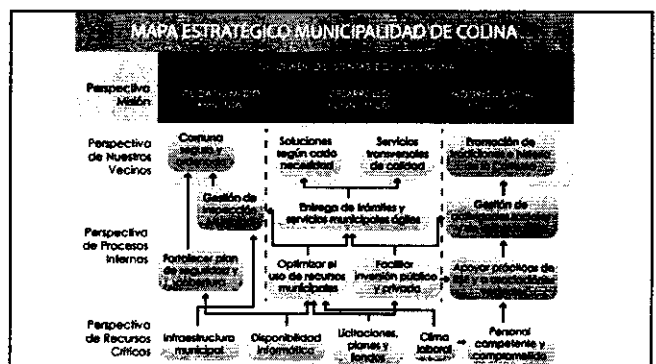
MAPA ESTRATÉGICO MUNICIPALIDAD DE COLINA

Perspectiva Misión

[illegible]

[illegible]

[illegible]

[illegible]

Perspectiva de Nuestros Vecinos

Comuna segura y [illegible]

Soluciones según cada necesidad

Servicios transversales de calidad

Promoción de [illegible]

Perspectiva de Procesos Internos

Gestión de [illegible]

Entrega de trámites y servicios municipales ágiles

Gestión de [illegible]

Fortalecer plan de seguridad y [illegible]

Optimizar el uso de recursos municipales

Facilitar inversión pública y privada

Apoyar prácticas de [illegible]

Perspectiva de Recursos Críticos

Infraestructura municipal

Disponibilidad informática

Licitaciones, planes y fondos

Clima laboral

Personal competente y comprometido